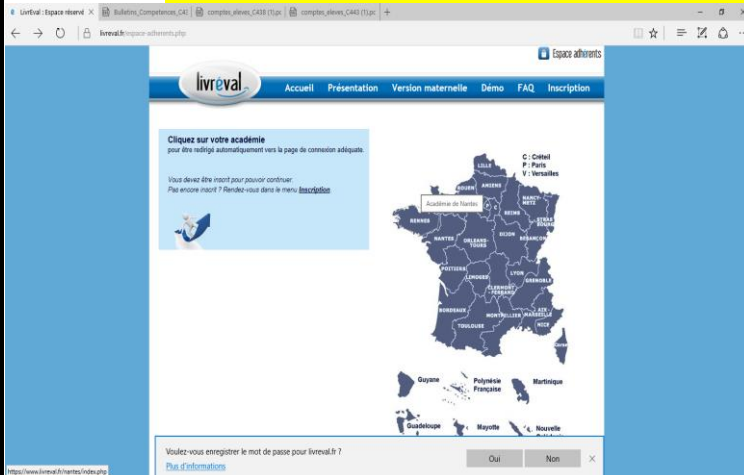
LivrEval : Espace réservé | Bulletins_Competences_C41 | comptes_eleves_C43B (1).pc | comptes_eleves_C443 (1).pc

livreval.fr/espace-adherents.php

Espace adhérents

livreval

Accueil Présentation Version maternelle Démo FAQ Inscription

**Cliquez sur votre académie**
pour être redirigé automatiquement vers la page de connexion adéquate.

Vous devez être inscrit pour pouvoir continuer.
Pas encore inscrit ? Rendez-vous dans le menu **Inscription**

C : Créteil
P : Paris
V : Versailles

Académie de Nantes

LILLE
ROUEN
AMIENS
NANCY-METZ
REIMS
STRASBOURG
RENNES
NANTES
ORLEANS-TOURS
DIJON
BESANÇON
POITIERS
LIMOGES
LYON
CLERMONT-FERRAND
GRENOBLE
BORDEAUX
MONTPELLIER
AIX-MARSEILLE
NICE
TOULOUSE

Guyane
Polynésie Française
Martinique
Guadeloupe
Mayotte
Nouvelle

Voulez-vous enregistrer le mot de passe pour livreval.fr ?
Plus d'informations

Oui Non

https://www.livreval.fr/nantes/index.php